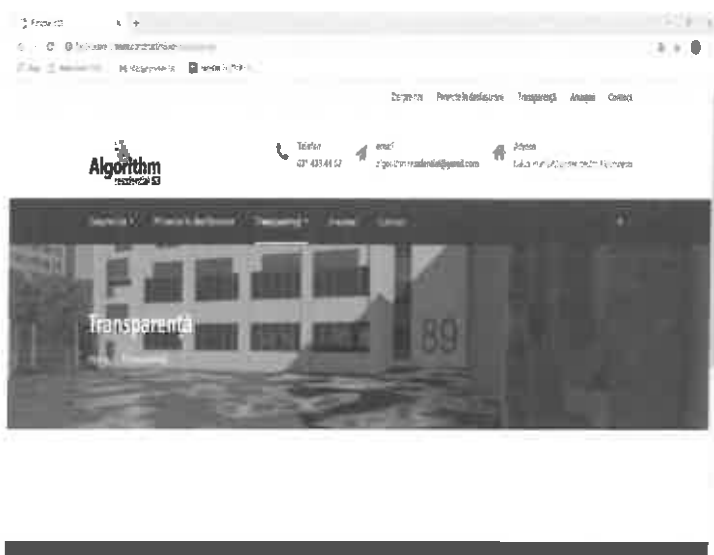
Despre noi Proiecte în desfășurare Transparență Anunțuri Contact

Algorithm residential 89

Telefon
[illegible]

email
algorithmresidential@gmail.com

Adresa
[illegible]

Despre noi Proiecte în desfășurare Transparență Anunțuri Contact

Transparență

89